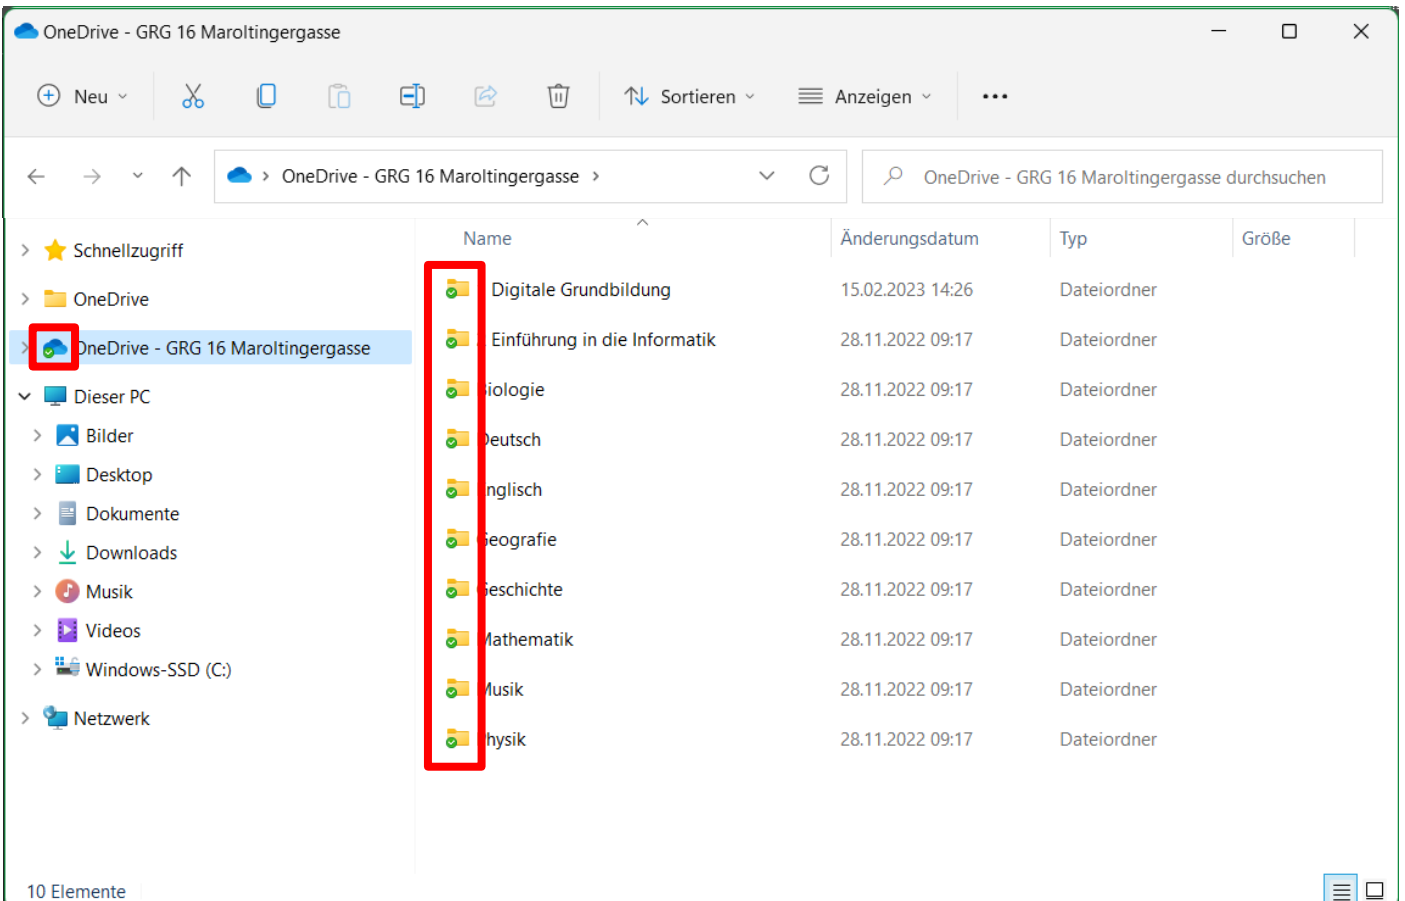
OneDrive - GRG 16 Maroltingergasse

Neu

Sortieren

Anzeigen

...

OneDrive - GRG 16 Maroltingergasse

OneDrive - GRG 16 Maroltingergasse durchsuchen

Schnellzugriff

OneDrive

OneDrive - GRG 16 Maroltingergasse

Dieser PC

Bilder

Desktop

Dokumente

Downloads

Musik

Videos

Windows-SSD (C:)

Netzwerk

| Name | Änderungsdatum | Typ | Größe |
|---|---|---|---|
| Digitale Grundbildung | 15.02.2023 14:26 | Dateiordner | |
| Einführung in die Informatik | 28.11.2022 09:17 | Dateiordner | |
| iologie | 28.11.2022 09:17 | Dateiordner | |
| eutsch | 28.11.2022 09:17 | Dateiordner | |
| nglisch | 28.11.2022 09:17 | Dateiordner | |
| eografie | 28.11.2022 09:17 | Dateiordner | |
| eschichte | 28.11.2022 09:17 | Dateiordner | |
| athematik | 28.11.2022 09:17 | Dateiordner | |
| usik | 28.11.2022 09:17 | Dateiordner | |
| hysik | 28.11.2022 09:17 | Dateiordner | |

10 Elemente